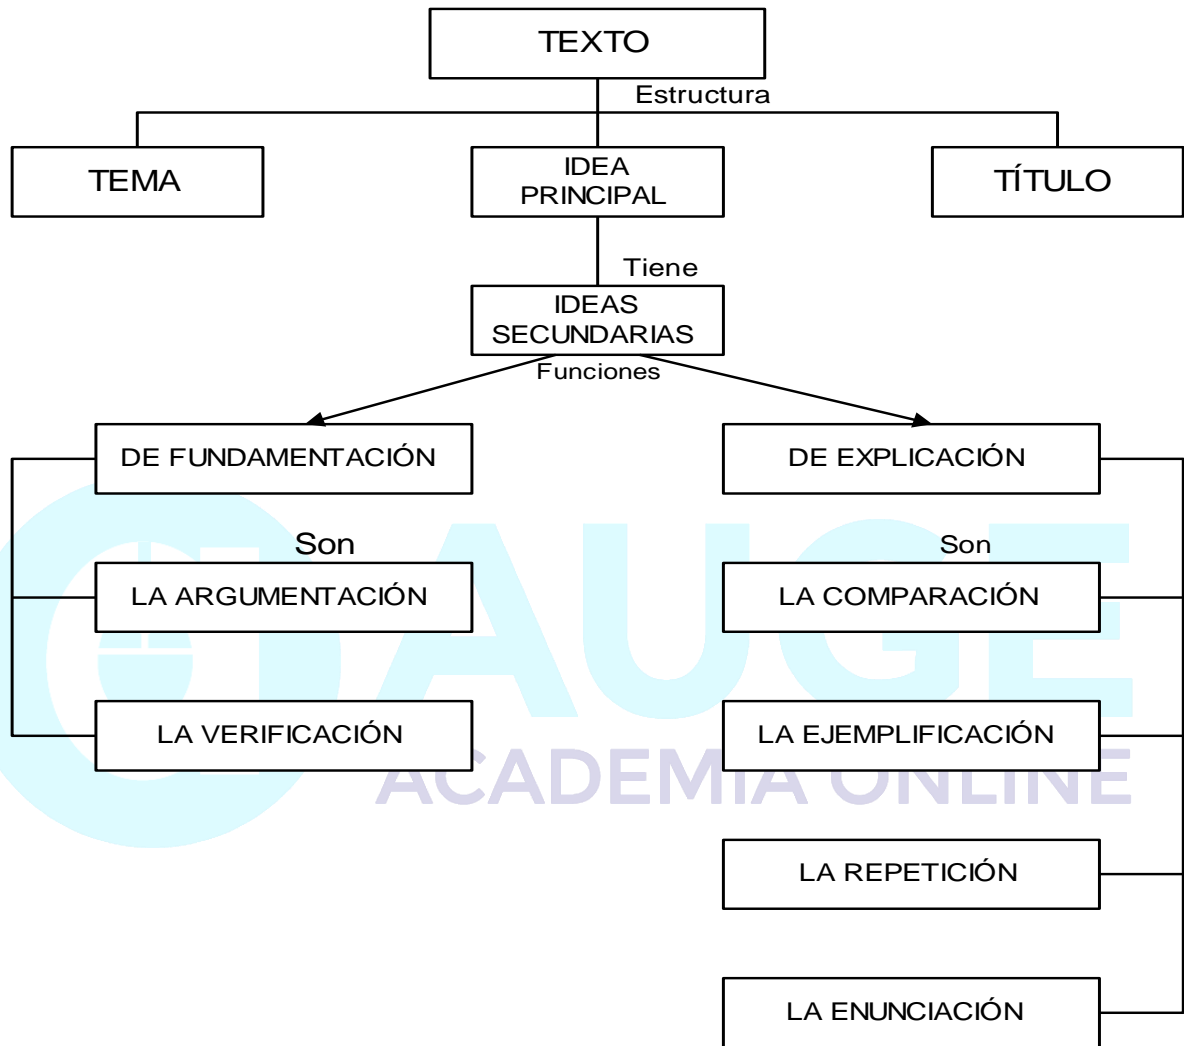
TEXTO
Estructura
TEMA
IDEA PRINCIPAL
TÍTULO
Tiene
IDEAS SECUNDARIAS
Funciones
DE FUNDAMENTACIÓN
DE EXPLICACIÓN
Son
Son
LA ARGUMENTACIÓN
LA COMPARACIÓN
LA VERIFICACIÓN
LA EJEMPLIFICACIÓN
LA REPETICIÓN
LA ENUNCIACIÓN
AUGE
ACADEMIA ONLINE